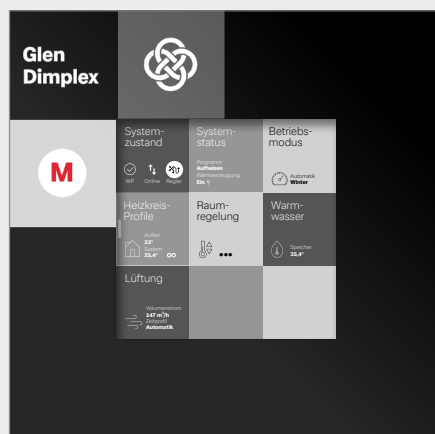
Glen Dimplex

M

System-zustand

WP Online Regler

System-status

Programm Aufheizen Wärmeerzeugung Ein

Betriebs-modus

Automatik Winter

Heizkreis-Profile

Außen 22° System 25,4°

Raum-regelung

Warm-wasser

Speicher 35,4°

Lüftung

Volumenstrom 147 m³/h Zeitprofil Automatik